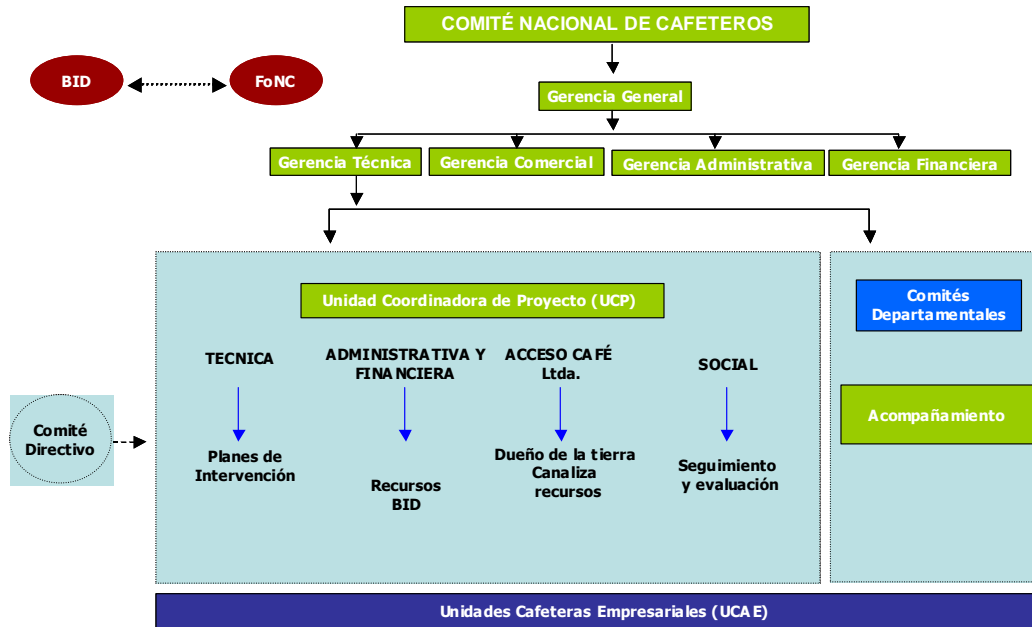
COMITÉ NACIONAL DE CAFETEROS

BID

FoNC

Gerencia General

Gerencia Técnica

Gerencia Comercial

Gerencia Administrativa

Gerencia Financiera

Unidad Coordinadora de Proyecto (UCP)

TECNICA

Planes de Intervención

ADMINISTRATIVA Y FINANCIERA

Recursos BID

ACCESO CAFÉ Ltda.

Dueño de la tierra Canaliza recursos

SOCIAL

Seguimiento y evaluación

Comités Departamentales

Acompañamiento

Comité Directivo

Unidades Cafeteras Empresariales (UCAE)